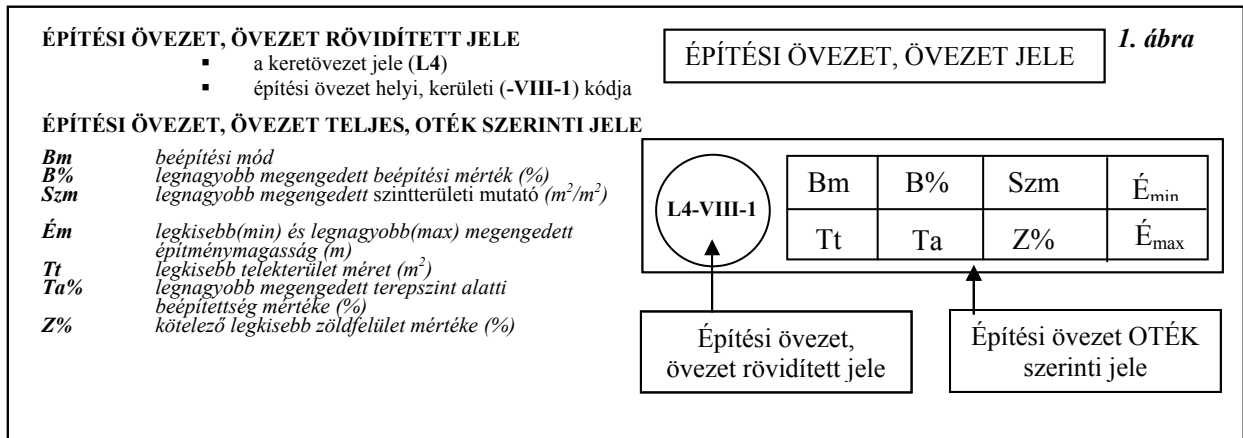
ÉPÍTÉSI ÖVEZET, ÖVEZET RÖVIDÍTETT JELE
▪ a keretövezet jele (**L4**)
▪ építési övezet helyi, kerületi (**-VIII-1**) kódja

ÉPÍTÉSI ÖVEZET, ÖVEZET JELE

*1. ábra*

ÉPÍTÉSI ÖVEZET, ÖVEZET TELJES, OTÉK SZERINTI JELE

*Bm* beépítési mód
*B%* legnagyobb megengedett beépítési mérték (%)
*Szm* legnagyobb megengedett szintterületi mutató ($m^2/m^2$)

*Ém* legkisebb(min) és legnagyobb(max) megengedett építménymagasság (m)
*Tt* legkisebb telekterület méret ($m^2$)
*Ta%* legnagyobb megengedett terepszint alatti beépítettség mértéke (%)
*Z%* kötelező legkisebb zöldfelület mértéke (%)

L4-VIII-1

| Bm | B% | Szm | $É_{min}$ |
|---|---|---|---|
| Tt | Ta | Z% | $É_{max}$ |

Építési övezet, övezet rövidített jele

Építési övezet OTÉK szerinti jele